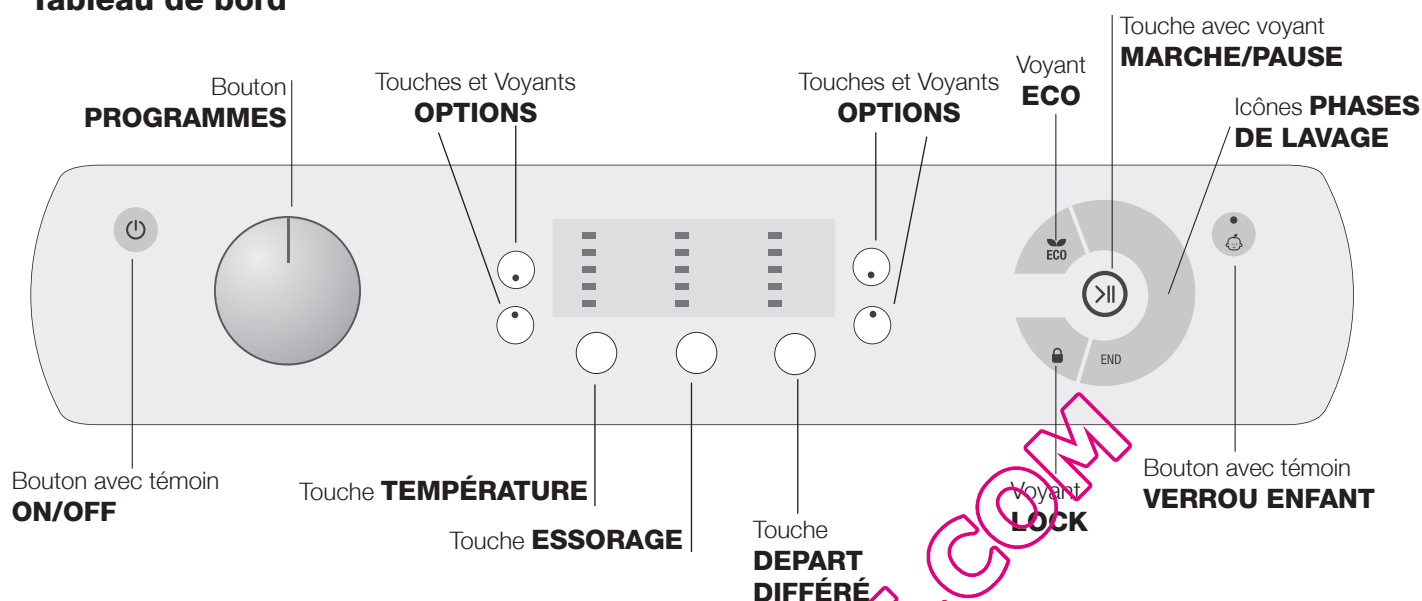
Tableau de bord

Bouton **PROGRAMMES**

Touches et Voyants **OPTIONS**

Touches et Voyants **OPTIONS**

Voyant **ECO**

Touche avec voyant **MARCHE/PAUSE**

Icônes **PHASES DE LAVAGE**

ECO

END

Bouton avec témoin **ON/OFF**

Touche **TEMPÉRATURE**

Touche **ESSORAGE**

Touche **DEPART DIFFÉRÉ**

Voyant **LOCK**

Bouton avec témoin **VERROU ENFANT**

.COM